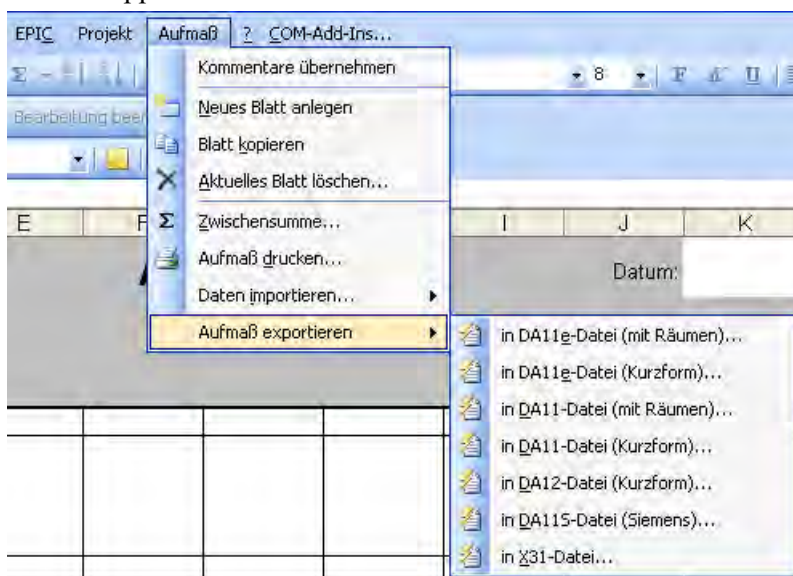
EPIC Projekt Aufmaß ? COM-Add-Ins...

Bearbeitung bee

8 F

E F I J K

Datum:

Kommentare übernehmen
Neues Blatt anlegen
Blatt kopieren
Aktuelles Blatt löschen...
Zwischensumme...
Aufmaß drucken...
Daten importieren...
Aufmaß exportieren

in DA11e-Datei (mit Räumen)...
in DA11e-Datei (Kurzform)...
in DA11-Datei (mit Räumen)...
in DA11-Datei (Kurzform)...
in DA12-Datei (Kurzform)...
in DA11S-Datei (Siemens)...
in X31-Datei...